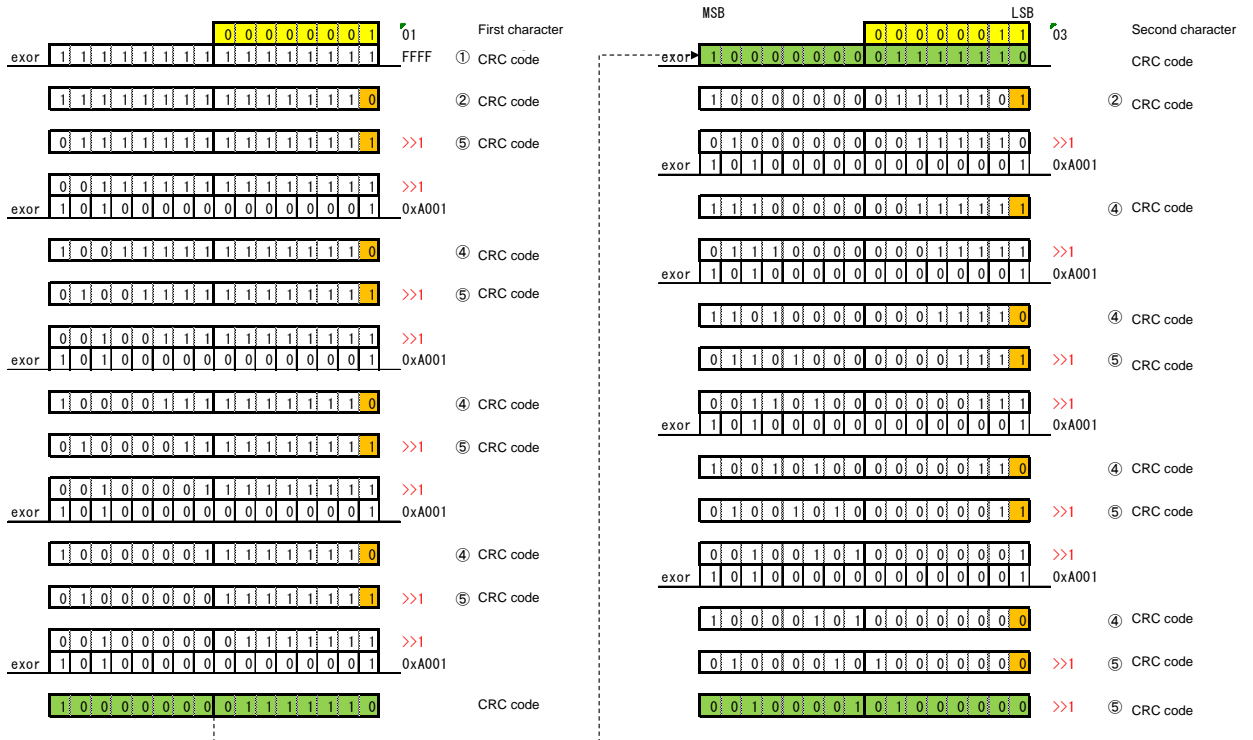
| | | | | | | | | | | | | | | | | |
|---|---|---|---|---|---|---|---|---|---|---|---|---|---|---|---|---|
| | | | | | | | | | 0 | 0 | 0 | 0 | 0 | 0 | 0 | 1 |
| exor | 1 | 1 | 1 | 1 | 1 | 1 | 1 | 1 | 1 | 1 | 1 | 1 | 1 | 1 | 1 | 1 |

01 First character
FFFF ① CRC code

1 1 1 1 1 1 1 1 1 1 1 1 1 1 1 0 ② CRC code

0 1 1 1 1 1 1 1 1 1 1 1 1 1 1 1 >>1 ⑤ CRC code

0 0 1 1 1 1 1 1 1 1 1 1 1 1 1 1 >>1
exor 1 0 1 0 0 0 0 0 0 0 0 0 0 0 0 1 0xA001

1 0 0 1 1 1 1 1 1 1 1 1 1 1 1 0 ④ CRC code

0 1 0 0 1 1 1 1 1 1 1 1 1 1 1 1 >>1 ⑤ CRC code

0 0 1 0 0 1 1 1 1 1 1 1 1 1 1 1 >>1
exor 1 0 1 0 0 0 0 0 0 0 0 0 0 0 0 1 0xA001

1 0 0 0 0 1 1 1 1 1 1 1 1 1 1 0 ④ CRC code

0 1 0 0 0 0 1 1 1 1 1 1 1 1 1 1 >>1 ⑤ CRC code

0 0 1 0 0 0 0 1 1 1 1 1 1 1 1 1 >>1
exor 1 0 1 0 0 0 0 0 0 0 0 0 0 0 0 1 0xA001

1 0 0 0 0 0 0 1 1 1 1 1 1 1 1 0 ④ CRC code

0 1 0 0 0 0 0 0 1 1 1 1 1 1 1 1 >>1 ⑤ CRC code

0 0 1 0 0 0 0 0 0 1 1 1 1 1 1 1 >>1
exor 1 0 1 0 0 0 0 0 0 0 0 0 0 0 0 1 0xA001

1 0 0 0 0 0 0 0 0 1 1 1 1 1 1 0 CRC code

MSB LSB
0 0 0 0 0 0 1 1 03 Second character
exor 1 0 0 0 0 0 0 0 0 1 1 1 1 1 1 0 CRC code

1 0 0 0 0 0 0 0 0 1 1 1 1 1 0 1 ② CRC code

0 1 0 0 0 0 0 0 0 0 1 1 1 1 1 0 >>1
exor 1 0 1 0 0 0 0 0 0 0 0 0 0 0 0 1 0xA001

1 1 1 0 0 0 0 0 0 0 1 1 1 1 1 1 ④ CRC code

0 1 1 1 0 0 0 0 0 0 0 1 1 1 1 1 >>1
exor 1 0 1 0 0 0 0 0 0 0 0 0 0 0 0 1 0xA001

1 1 0 1 0 0 0 0 0 0 0 1 1 1 1 0 ④ CRC code

0 1 1 0 1 0 0 0 0 0 0 0 1 1 1 1 >>1 ⑤ CRC code

0 0 1 1 0 1 0 0 0 0 0 0 0 1 1 1 >>1
exor 1 0 1 0 0 0 0 0 0 0 0 0 0 0 0 1 0xA001

1 0 0 1 0 1 0 0 0 0 0 0 0 1 1 0 ④ CRC code

0 1 0 0 1 0 1 0 0 0 0 0 0 0 1 1 >>1 ⑤ CRC code

0 0 1 0 0 1 0 1 0 0 0 0 0 0 0 1 >>1
exor 1 0 1 0 0 0 0 0 0 0 0 0 0 0 0 1 0xA001

1 0 0 0 0 1 0 1 0 0 0 0 0 0 0 0 ④ CRC code

0 1 0 0 0 0 1 0 1 0 0 0 0 0 0 0 >>1 ⑤ CRC code

0 0 1 0 0 0 0 1 0 1 0 0 0 0 0 0 >>1 ⑤ CRC code